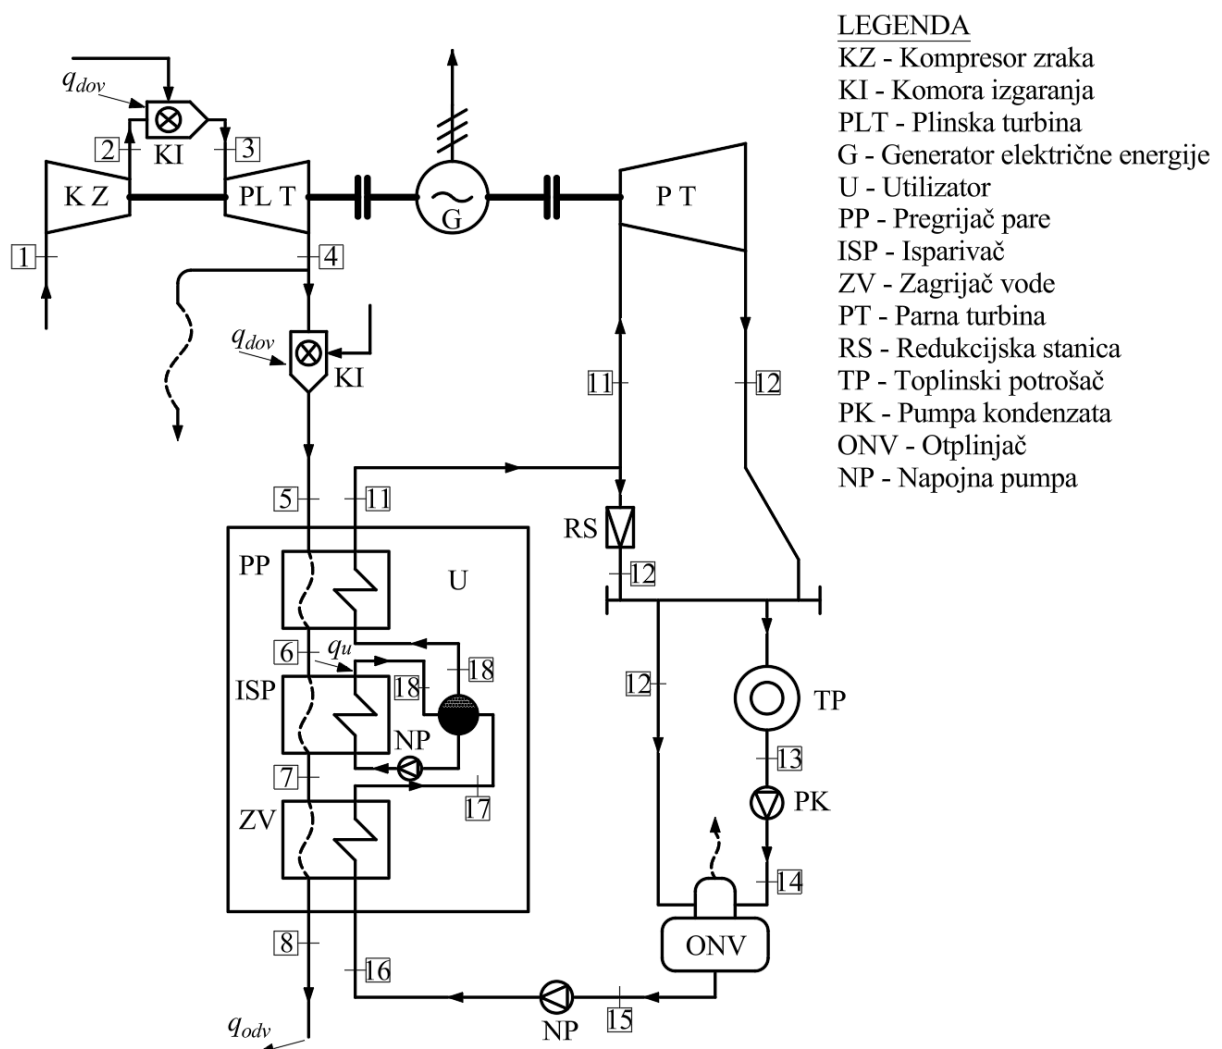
LEGENDA
KZ - Kompresor zraka
KI - Komora izgaranja
PLT - Plinska turbina
G - Generator električne energije
U - Utilizator
PP - Pregrijač pare
ISP - Isparivač
ZV - Zagrijač vode
PT - Parna turbina
RS - Redukcijska stanica
TP - Toplinski potrošač
PK - Pumpa kondenzata
ONV - Otplinjač
NP - Napojna pumpa

$q_{dov}$
KI
2
3
K Z
PL T
G
P T
1
4
$q_{dov}$
KI
11
12
5
11
RS
PP
U
12
6
$q_u$
18
18
ISP
12
TP
NP
7
17
13
PK
ZV
14
ONV
8
16
NP
15
$q_{odv}$